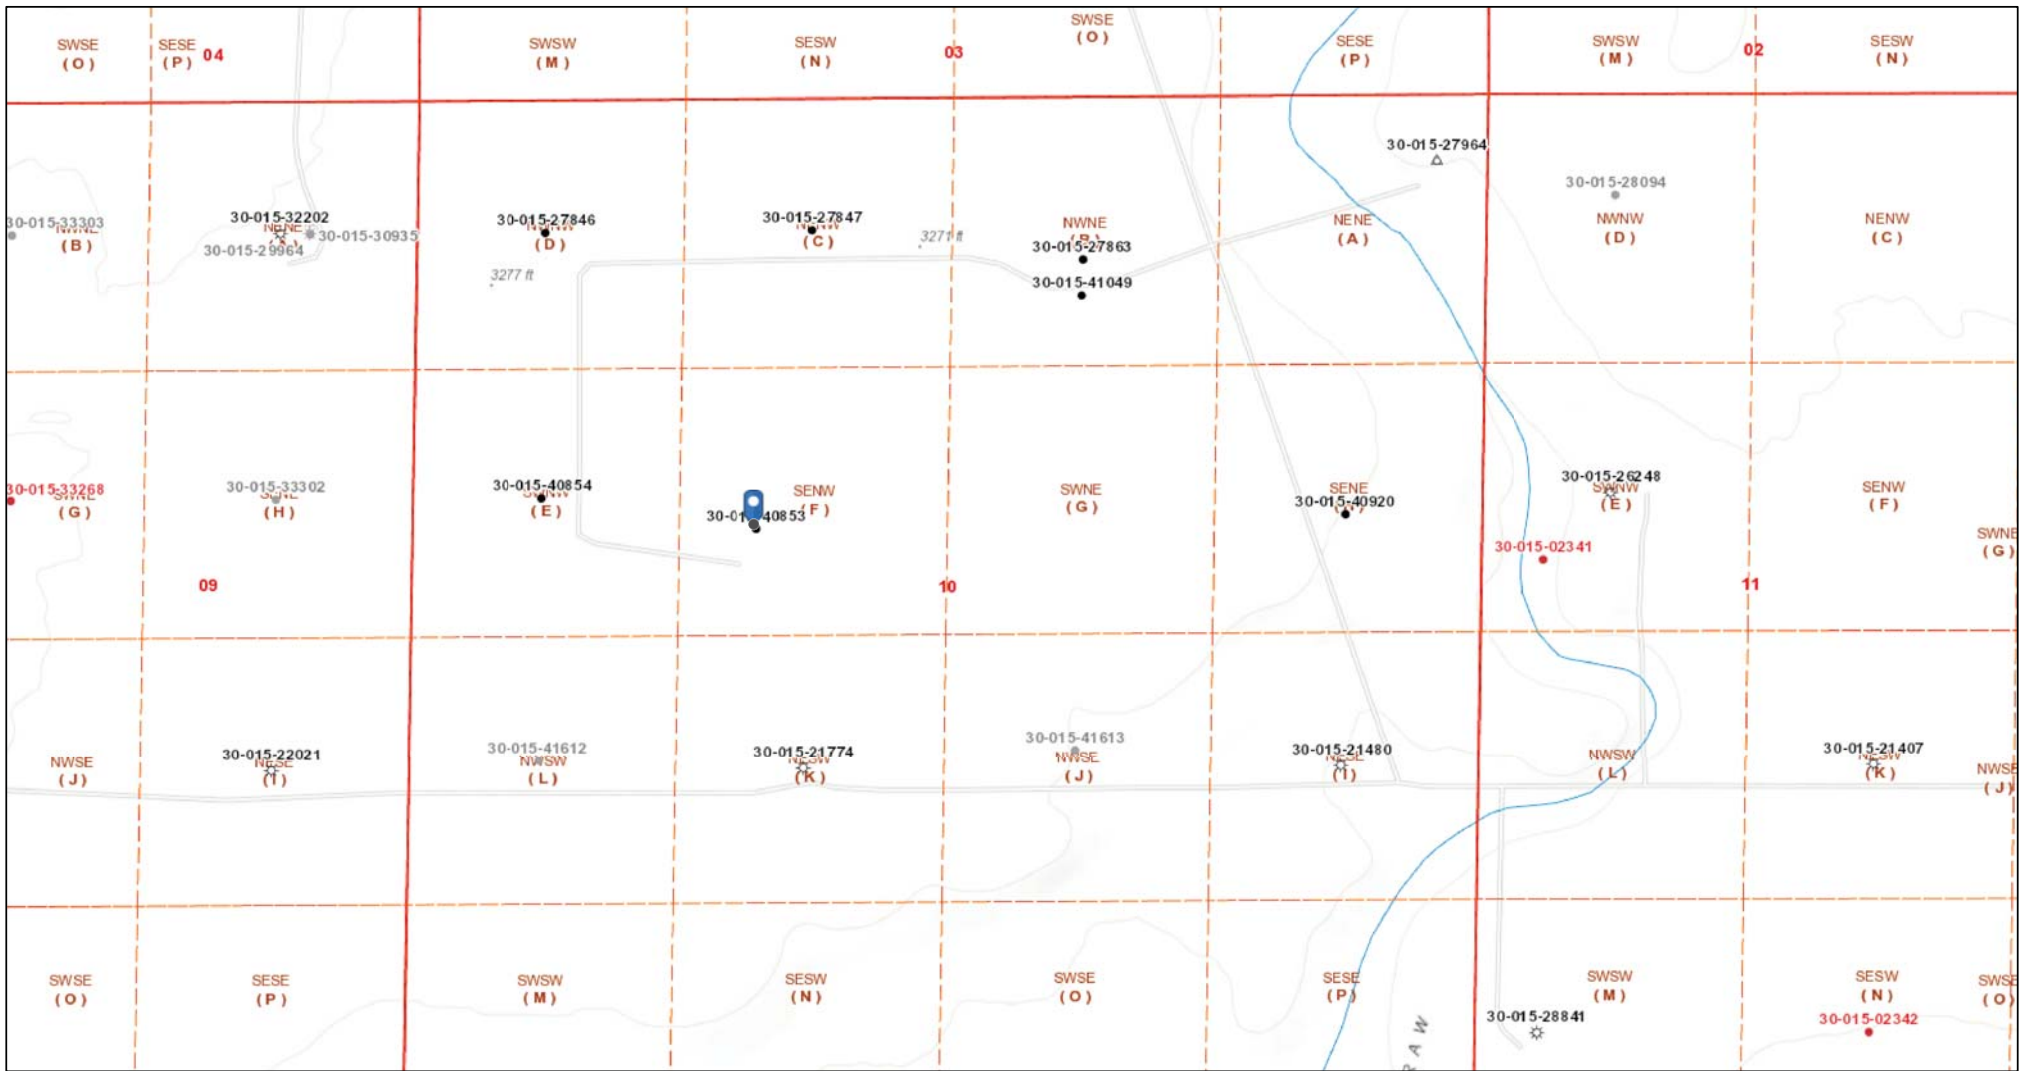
SWSE (O) SESE (P) 04 SWSW (M) SESW (N) 03 SWSE (O) SESE (P) SWSW (M) 02 SESW (N)

30-015-27964

30-015-28094

30-015-33303 NWNE (B)

30-015-32202 NENE

30-015-30935

30-015-29964

30-015-27846 NENW (D)

30-015-27847 NENW (C)

3271 ft

NWNE (B)

30-015-27863

30-015-41049

NENE (A)

NWNW (D)

NENW (C)

3277 ft

30-015-33268 SWNE (G)

30-015-33302 SENE (H)

30-015-40854 SWNW (E)

30-015-40853

SENW (F)

SWNE (G)

SENE (H)

30-015-40920

30-015-26248 SWNW (E)

30-015-02341

SENW (F)

SWNE (G)

09

10

11

NWSE (J)

30-015-22021 NESE (I)

30-015-41612 NWSW (L)

30-015-21774 NESW (K)

30-015-41613 NWSE (J)

30-015-21480 NESE (I)

NWSW (L)

30-015-21407 NESW (K)

NWSE (J)

SWSE (O) SESE (P) SWSW (M) SESW (N) SWSE (O) SESE (P) SWSW (M) SESW (N) SWSE (O)

30-015-28841

30-015-02342

R A W